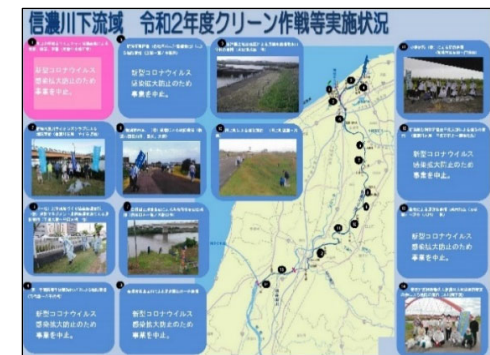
信濃川下流域　令和2年度クリーン作戦等実施状況

1 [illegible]

新型コロナウイルス感染拡大防止のため事業を中止。

2 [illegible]

新型コロナウイルス感染拡大防止のため事業を中止。

3 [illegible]

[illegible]

新型コロナウイルス感染拡大防止のため事業を中止。

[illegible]

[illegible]

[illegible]

新型コロナウイルス感染拡大防止のため事業を中止。

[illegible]

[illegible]

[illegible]

新型コロナウイルス感染拡大防止のため事業を中止。

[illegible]

新型コロナウイルス感染拡大防止のため事業を中止。

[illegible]

新型コロナウイルス感染拡大防止のため事業を中止。

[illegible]